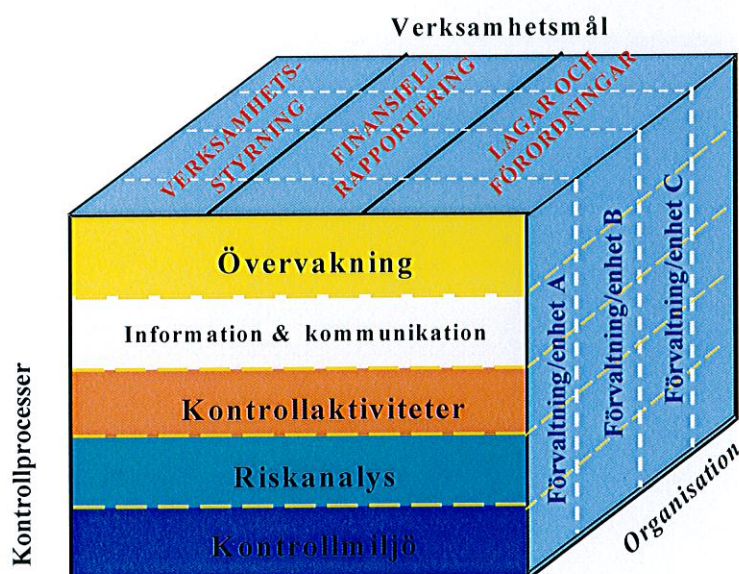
Verksamhetsmål

VERKSAMHETS-STYRNING

FINANSIELL RAPPORTERING

LAGAR OCH FÖRORDNINGAR

Övervakning

Information & kommunikation

Kontrollaktiviteter

Riskanalys

Kontrollmiljö

Kontrollprocesser

Förvaltning/enhet A

Förvaltning/enhet B

Förvaltning/enhet C

Organisation